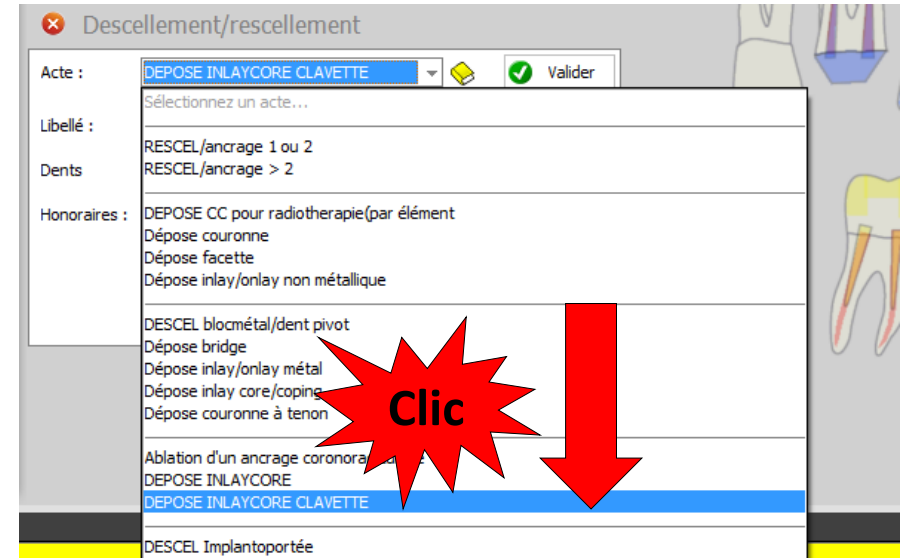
Descellement/rescellement

Acte : DEPOSE INLAYCORE CLAVETTE Valider

Libellé :

Dents

Honoraires :

Sélectionnez un acte...

RESCEL/ancrage 1 ou 2
RESCEL/ancrage > 2

DEPOSE CC pour radiotherapie(par élément
Dépose couronne
Dépose facette
Dépose inlay/onlay non métallique

DESCEL blocmétal/dent pivot
Dépose bridge
Dépose inlay/onlay métal
Dépose inlay core/coping
Dépose couronne à tenon

Ablation d'un ancrage coronora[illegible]
DEPOSE INLAYCORE
DEPOSE INLAYCORE CLAVETTE

DESCEL Implantoportée

Clic